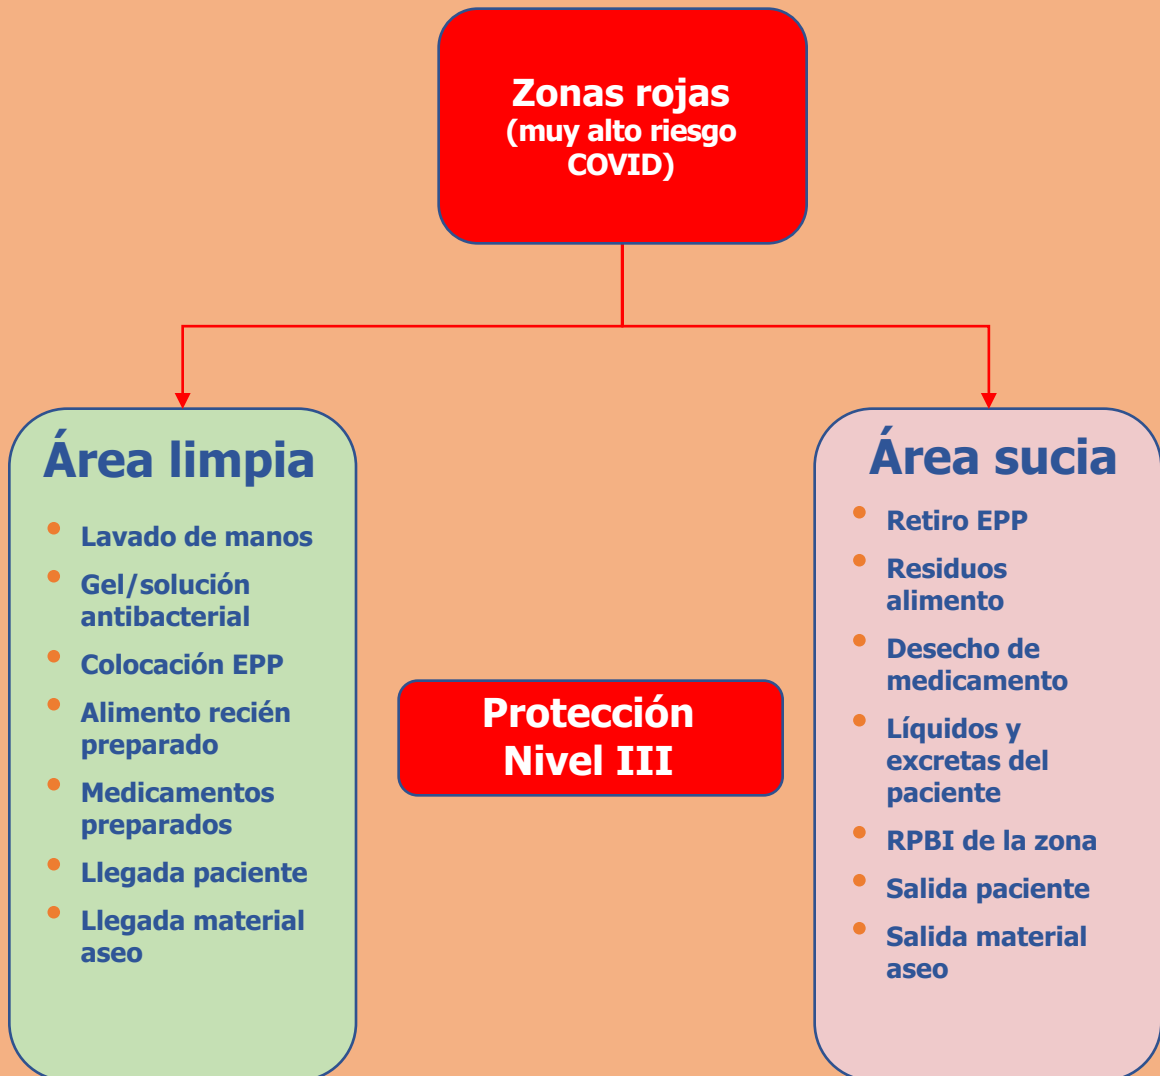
Zonas rojas
(muy alto riesgo COVID)

Área limpia

- Lavado de manos
- Gel/solución antibacterial
- Colocación EPP
- Alimento recién preparado
- Medicamentos preparados
- Llegada paciente
- Llegada material aseo

Protección Nivel III

Área sucia

- Retiro EPP
- Residuos alimento
- Desecho de medicamento
- Líquidos y excretas del paciente
- RPBI de la zona
- Salida paciente
- Salida material aseo